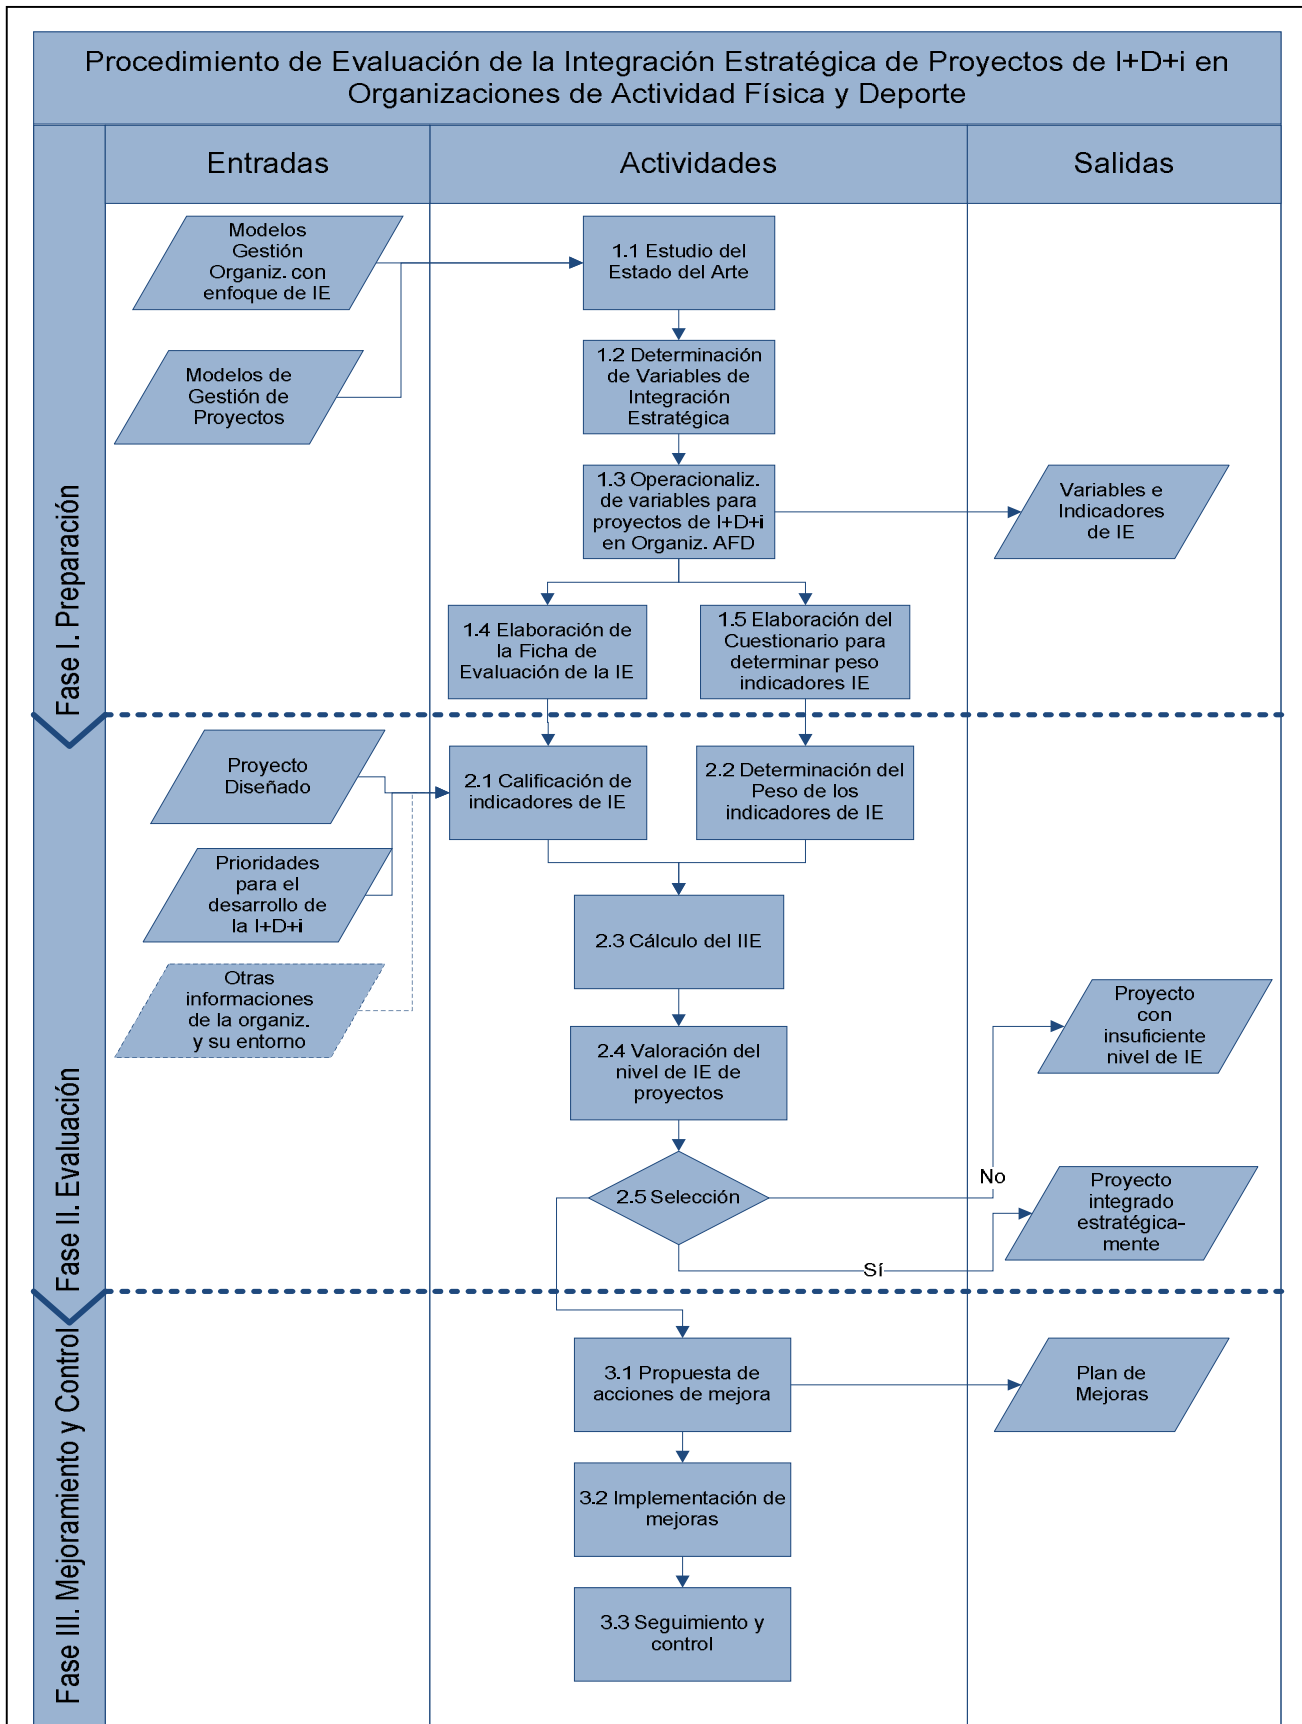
Procedimiento de Evaluación de la Integración Estratégica de Proyectos de I+D+i en Organizaciones de Actividad Física y Deporte

Entradas

Actividades

Salidas

Fase I. Preparación

Modelos Gestión Organiz. con enfoque de IE

Modelos de Gestión de Proyectos

1.1 Estudio del Estado del Arte

1.2 Determinación de Variables de Integración Estratégica

1.3 Operacionaliz. de variables para proyectos de I+D+i en Organiz. AFD

Variables e Indicadores de IE

1.4 Elaboración de la Ficha de Evaluación de la IE

1.5 Elaboración del Cuestionario para determinar peso indicadores IE

Fase II. Evaluación

Proyecto Diseñado

Prioridades para el desarrollo de la I+D+i

Otras informaciones de la organiz. y su entorno

2.1 Calificación de indicadores de IE

2.2 Determinación del Peso de los indicadores de IE

2.3 Cálculo del IIE

2.4 Valoración del nivel de IE de proyectos

2.5 Selección

No

Sí

Proyecto con insuficiente nivel de IE

Proyecto integrado estratégica-mente

Fase III. Mejoramiento y Control

3.1 Propuesta de acciones de mejora

Plan de Mejoras

3.2 Implementación de mejoras

3.3 Seguimiento y control